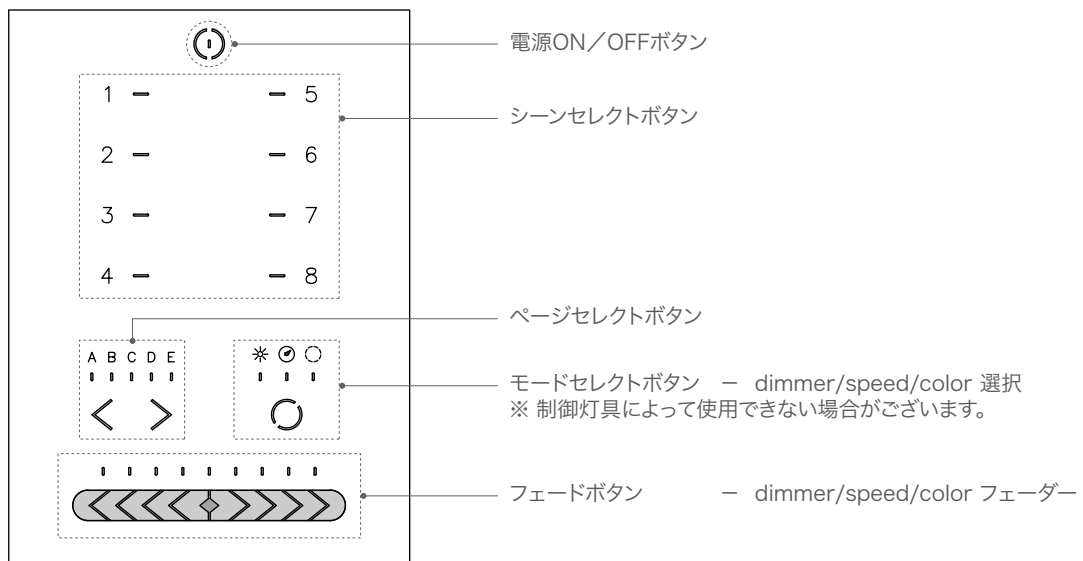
電源ON／OFFボタン

1 — — 5
2 — — 6
3 — — 7
4 — — 8

シーンセレクトボタン

A B C D E

ページセレクトボタン

モードセレクトボタン　－　dimmer/speed/color 選択
※ 制御灯具によって使用できない場合がございます。

フェードボタン　　－　dimmer/speed/color フェーダー